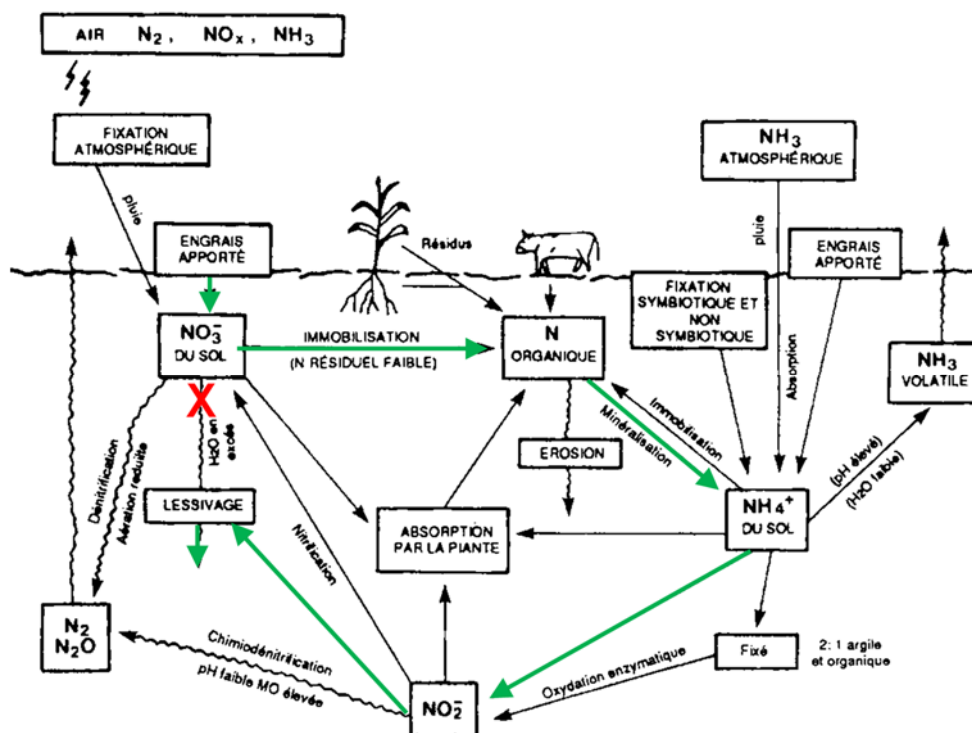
AIR $N_2$, $NO_x$, $NH_3$

FIXATION ATMOSPHÉRIQUE

pluie

ENGRAIS APPORTÉ

Résidus

NH$_3$ ATMOSPHÉRIQUE

pluie

ENGRAIS APPORTÉ

FIXATION SYMBIOTIQUE ET NON SYMBIOTIQUE

Absorption

$NO_3^-$ DU SOL

IMMOBILISATION (N RÉSIDUEL FAIBLE)

N ORGANIQUE

NH$_3$ VOLATILE

Dénitrification

Aération réduite

H2O en excès

Immobilisation

Minéralisation

EROSION

(pH élevé) (H2O faible)

LESSIVAGE

Nitrification

ABSORPTION PAR LA PlANTE

NH$_4^+$ DU SOL

$N_2$ $N_2O$

Chimiodénitrification pH faible MO élevée

Fixé

2: 1 argile et organique

Oxydation enzymatique

$NO_2^-$